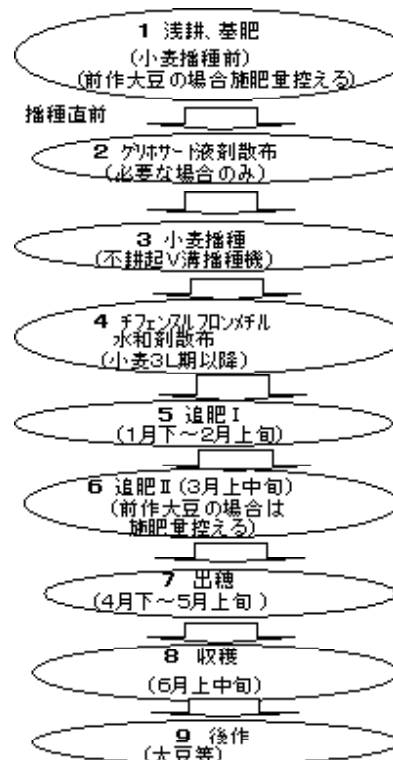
1 浅耕、基肥
(小麦播種前)
(前作大豆の場合施肥量控える)

播種直前

2 グリホサート液剤散布
(必要な場合のみ)

3 小麦播種
(不耕起V溝播種機)

4 チフェンスルフロンメチル水和剤散布
(小麦3L期以降)

5 追肥Ⅰ
(1月下～2月上旬)

6 追肥Ⅱ (3月上中旬)
(前作大豆の場合は施肥量控える)

7 出穂
(4月下～5月上旬)

8 収穫
(6月上中旬)

9 後作
(大豆等)